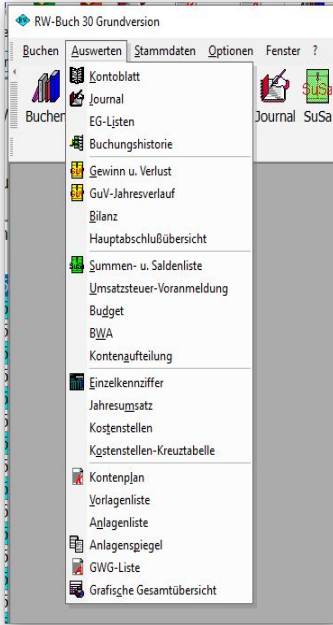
RW-Buch 30 Grundversion

Buchen Auswerten Stammdaten Optionen Fenster ?

Buchen

Journal SuSa

Kontoblatt
Journal
EG-Listen
Buchungshistorie
Gewinn u. Verlust
GuV-Jahresverlauf
Bilanz
Hauptabschlußübersicht
Summen- u. Saldenliste
Umsatzsteuer-Voranmeldung
Budget
BWA
Kontenaufteilung
Einzelkennziffer
Jahresumsatz
Kostenstellen
Kostenstellen-Kreuztabelle
Kontenplan
Vorlagenliste
Anlagenliste
Anlagenspiegel
GWG-Liste
Grafische Gesamtübersicht